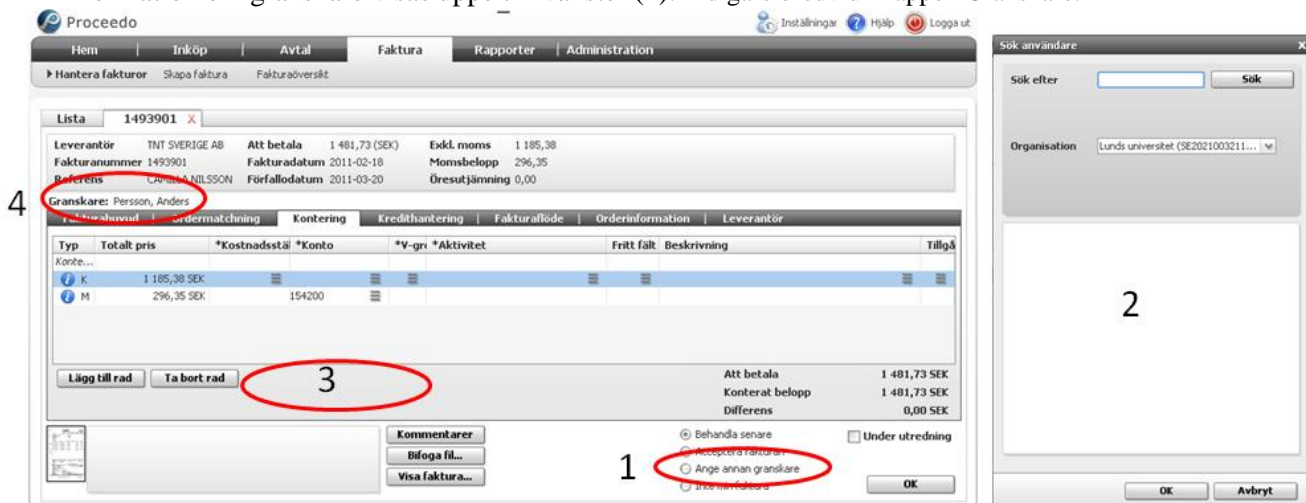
Proceedo

Inställningar Hjälp Logga ut

Hem | Inköp | Avtal | Faktura | Rapporter | Administration

▸ Hantera fakturor Skapa faktura Fakturaöversikt

Lista 1493901 X

| Leverantör | TNT SVERIGE AB | Att betala | 1 481,73 (SEK) | Exkl. moms | 1 185,38 |
|---|---|---|---|---|---|
| Fakturanummer | 1493901 | Fakturadatum | 2011-02-18 | Momsbelopp | 296,35 |
| Referens | CAMILLA NILSSON | Förfallodatum | 2011-03-20 | Öresutjämning | 0,00 |

Granskare: Persson, Anders

4

Fakturahuvud | Ordermatchning | Kontering | Kredithantering | Fakturaflöde | Orderinformation | Leverantör

| Typ | Totalt pris | *Kostnadsstäl | *Konto | *V-gr | *Aktivitet | Fritt fält | Beskrivning | Tillgå |
|---|---|---|---|---|---|---|---|---|
| Konte... | | | | | | | | |
| K | 1 185,38 SEK | | | | | | | |
| M | 296,35 SEK | | 154200 | | | | | |

Lägg till rad Ta bort rad

3

Att betala 1 481,73 SEK
Konterat belopp 1 481,73 SEK
Differens 0,00 SEK

Kommentarer
Bifoga fil...
Visa faktura...

Behandla senare
Acceptera fakturan
Ange annan granskare
Inte min faktura

1

Under utredning

OK

Sök användare

Sök efter Sök

Organisation Lunds universitet (SE2021003211...

2

OK Avbryt